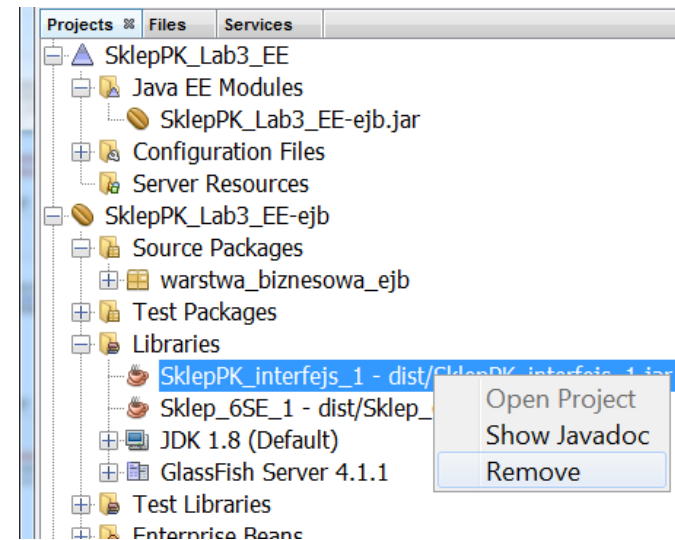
Projects ✕ Files Services

SklepPK_Lab3_EE
Java EE Modules
SklepPK_Lab3_EE-ejb.jar
Configuration Files
Server Resources
SklepPK_Lab3_EE-ejb
Source Packages
warstwa_biznesowa_ejb
Test Packages
Libraries
SklepPK_interfejs_1 - dist/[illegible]
Sklep_6SE_1 - dist/Sklep_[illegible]
JDK 1.8 (Default)
GlassFish Server 4.1.1
Test Libraries
Enterprise Beans

Open Project
Show Javadoc
Remove